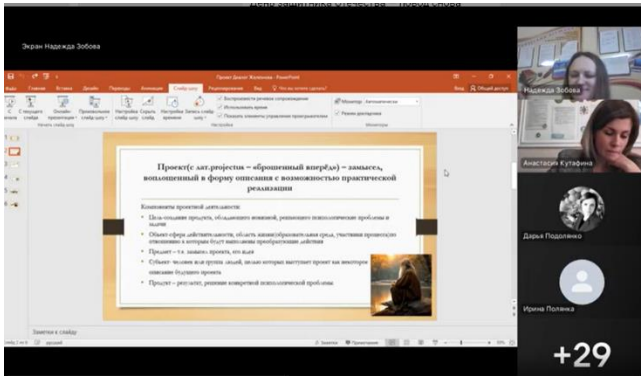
Экран Надежда Зобова

Проект Доклад Жалнина - PowerPoint

Файл Главная Вставка Дизайн Переходы Анимация Слайд-шоу Рецензирование Вид Что вы хотите сделать?

Вход Общий доступ

С начала С текущего слайда Онлайн-презентация Произвольное слайд-шоу Настройка слайд-шоу Скрыть слайд Настройка времени Запись слайд-шоу

Воспроизвести речевое сопровождение Использовать время Показать элементы управления проигрывателем

Монитор: Автоматически Режим докладчика

Начать слайд-шоу Настройка Мониторы

Проект(с лат.projectus – «брошенный вперёд») – замысел, воплощенный в форму описания с возможностью практической реализации

Компоненты проектной деятельности:

• Цель-создание продукта, обладающего новизной, решающего психологические проблемы и задачи

• Объект-сфера действительности, область жизни(образовательная среда, участники процесса) по отношению к которым будут выполнены преобразующие действия

• Предмет – т.е. замысел, проекта, его идея

• Субъект-человек или группа людей, целью которых выступает проект как некоторое описание будущего проекта

• Продукт – результат, решение конкретной психологической проблемы

Заметки к слайду

Слайд 3 из 8 русский

Заметки Примечания

Надежда Зобова

Анастасия Кутафина

Дарья Подоляко

Ирина Полянка

+29